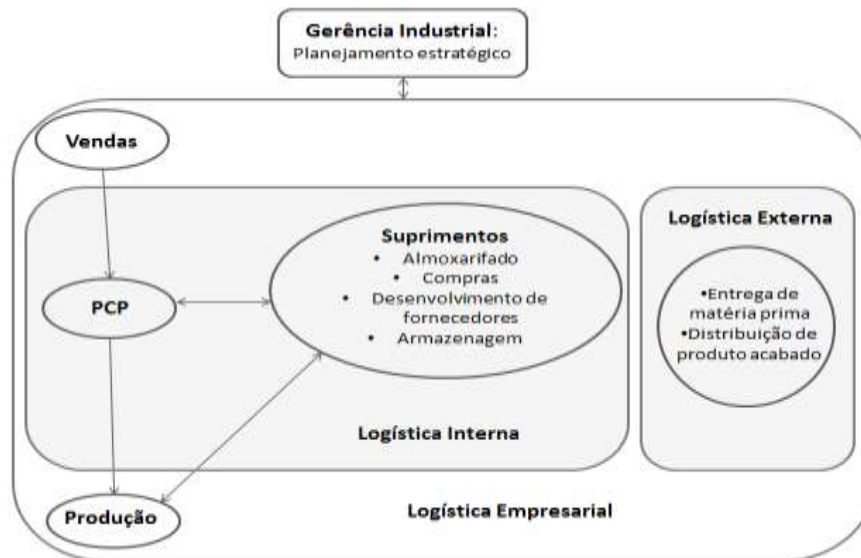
Gerência Industrial:
Planejamento estratégico

Vendas

PCP

Suprimentos
• Almoxarifado
• Compras
• Desenvolvimento de fornecedores
• Armazenagem

Logística Interna

Logística Externa

•Entrega de matéria prima
•Distribuição de produto acabado

Produção

Logística Empresarial